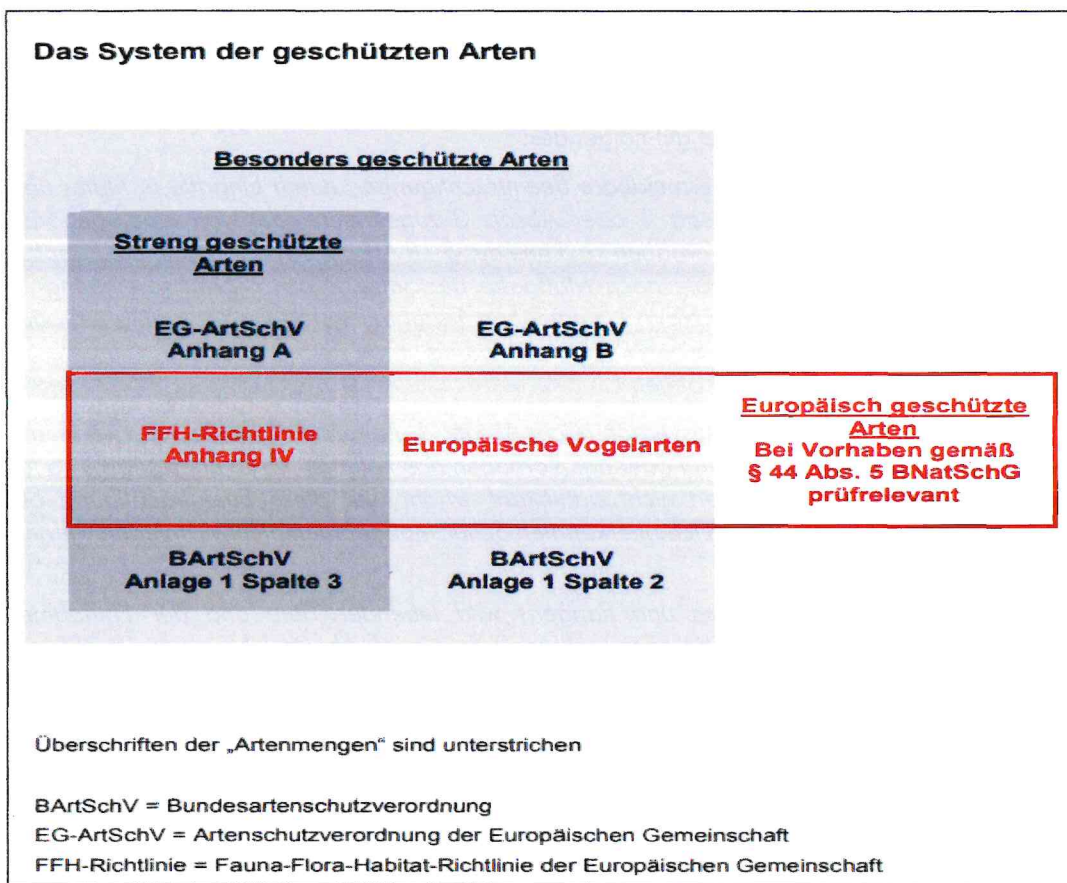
Das System der geschützten Arten

Besonders geschützte Arten

Streng geschützte Arten

EG-ArtSchV Anhang A

EG-ArtSchV Anhang B

FFH-Richtlinie Anhang IV

Europäische Vogelarten

Europäisch geschützte Arten
Bei Vorhaben gemäß § 44 Abs. 5 BNatSchG prüfrelevant

BArtSchV Anlage 1 Spalte 3

BArtSchV Anlage 1 Spalte 2

Überschriften der „Artenmengen" sind unterstrichen

BArtSchV = Bundesartenschutzverordnung
EG-ArtSchV = Artenschutzverordnung der Europäischen Gemeinschaft
FFH-Richtlinie = Fauna-Flora-Habitat-Richtlinie der Europäischen Gemeinschaft